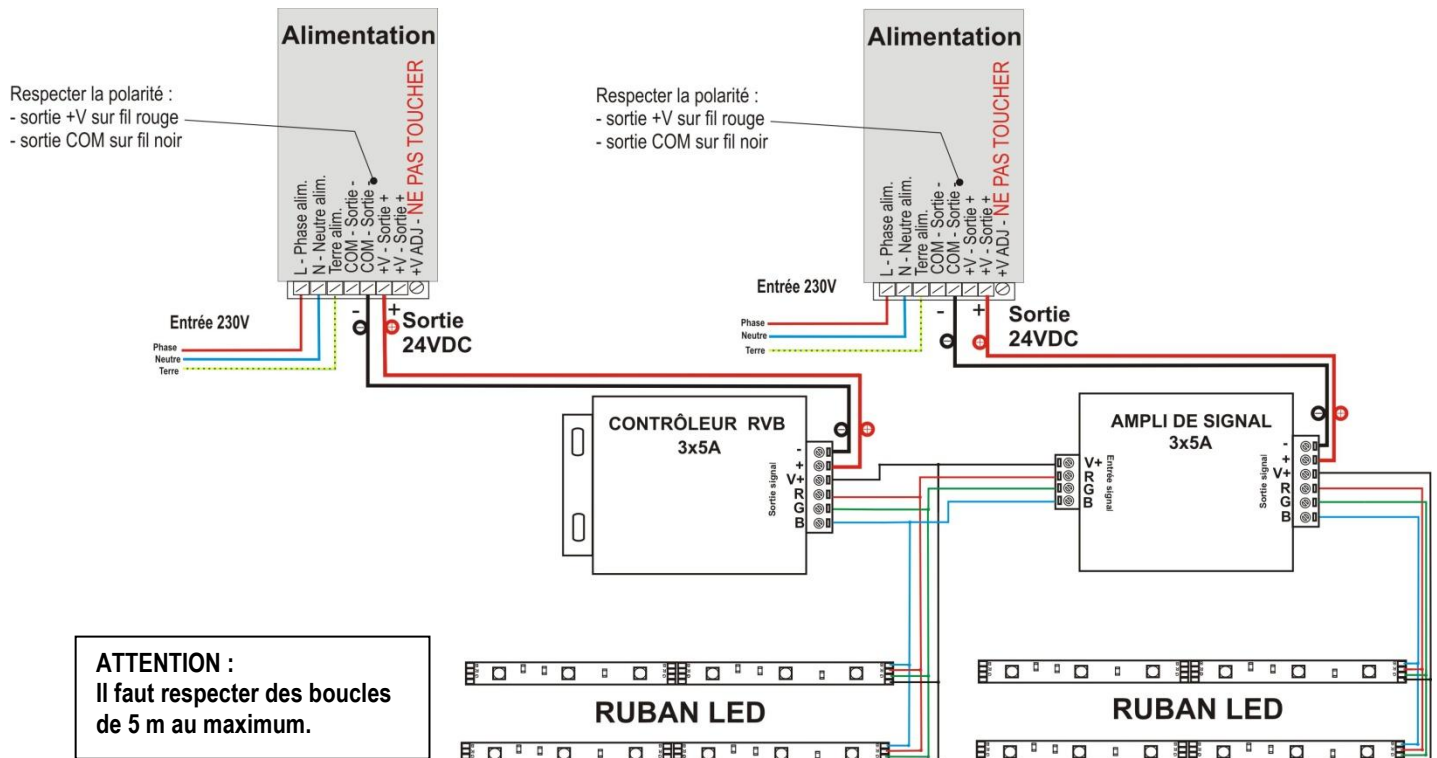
Alimentation

Respecter la polarité :
- sortie +V sur fil rouge
- sortie COM sur fil noir

L - Phase alim.
N - Neutre alim.
Terre alim.
COM - Sortie -
COM - Sortie -
+V - Sortie +
+V - Sortie +
+V ADJ - NE PAS TOUCHER

Entrée 230V
Phase
Neutre
Terre

- +
Sortie
24VDC

Alimentation

Respecter la polarité :
- sortie +V sur fil rouge
- sortie COM sur fil noir

L - Phase alim.
N - Neutre alim.
Terre alim.
COM - Sortie -
COM - Sortie -
+V - Sortie +
+V - Sortie +
+V ADJ - NE PAS TOUCHER

Entrée 230V
Phase
Neutre
Terre

- +
Sortie
24VDC

CONTRÔLEUR RVB
3x5A
Sortie signal
-
+
V+
R
G
B

AMPLI DE SIGNAL
3x5A
Entrée signal
V+
R
G
B
Sortie signal
-
+
V+
R
G
B

ATTENTION :
Il faut respecter des boucles de 5 m au maximum.

RUBAN LED

RUBAN LED